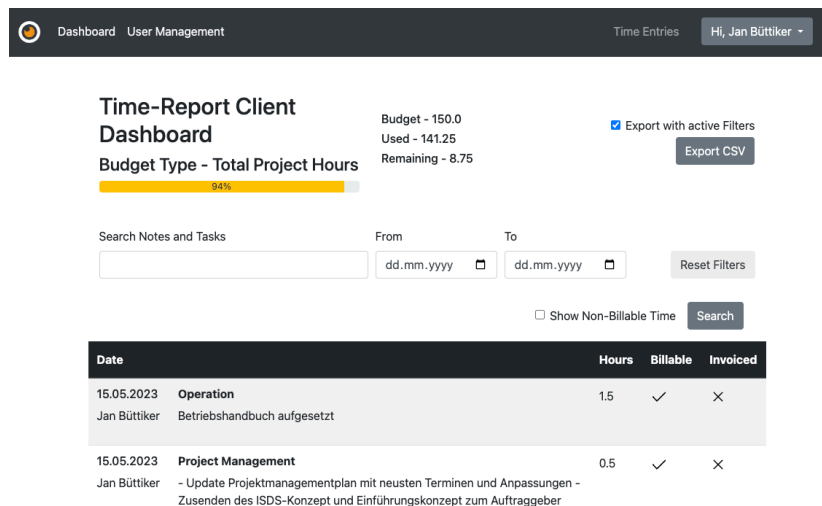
Dashboard User Management Time Entries Hi, Jan Büttiker

Time-Report Client Dashboard
Budget Type - Total Project Hours
94%

Budget - 150.0
Used - 141.25
Remaining - 8.75

Export with active Filters
Export CSV

Search Notes and Tasks
From
dd.mm.yyyy
To
dd.mm.yyyy
Reset Filters

Show Non-Billable Time
Search

| Date | | Hours | Billable | Invoiced |
|---|---|---|---|---|
| 15.05.2023 Jan Büttiker | Operation Betriebshandbuch aufgesetzt | 1.5 | ✓ | × |
| 15.05.2023 Jan Büttiker | Project Management - Update Projektmanagementplan mit neusten Terminen und Anpassungen - Zusenden des ISDS-Konzept und Einführungskonzept zum Auftraggeber | 0.5 | ✓ | × |